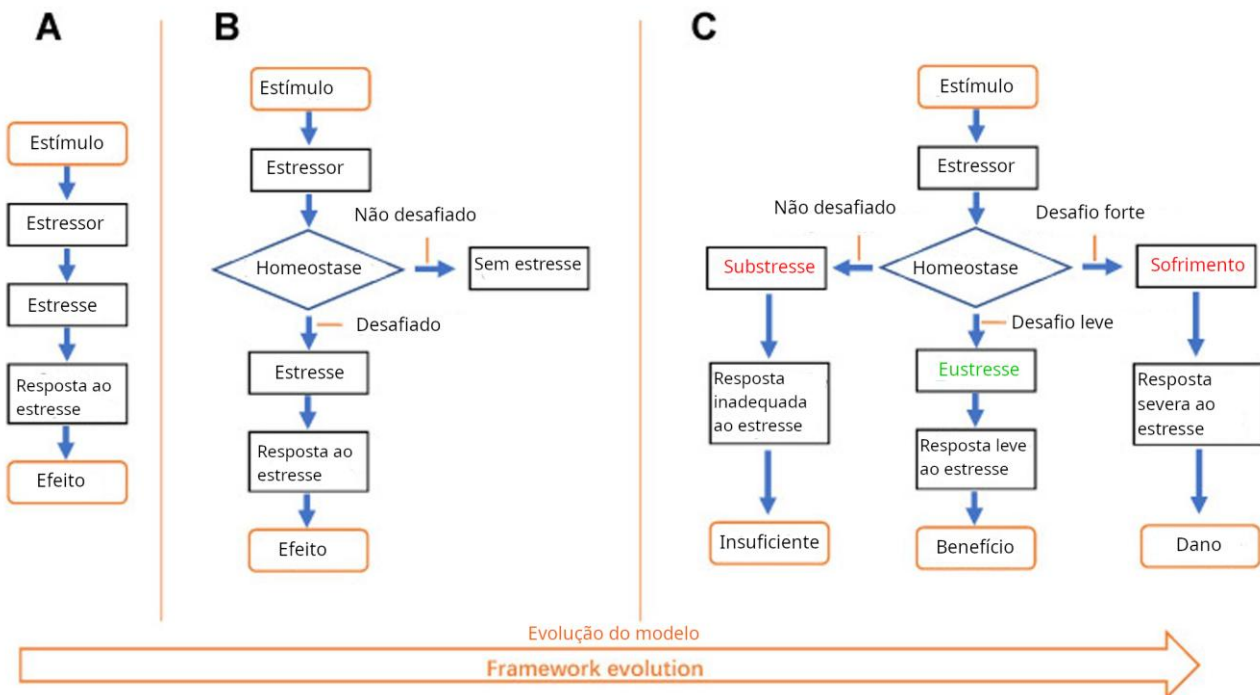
A

Estímulo
Estressor
Estresse
Resposta ao estresse
Efeito

B

Estímulo
Estressor
Não desafiado
Homeostase
Sem estresse
Desafiado
Estresse
Resposta ao estresse
Efeito

C

Estímulo
Estressor
Não desafiado
Desafio forte
Substresse
Homeostase
Sofrimento
Desafio leve
Resposta inadequada ao estresse
Eustresse
Resposta severa ao estresse
Resposta leve ao estresse
Insuficiente
Benefício
Dano

Evolução do modelo
Framework evolution